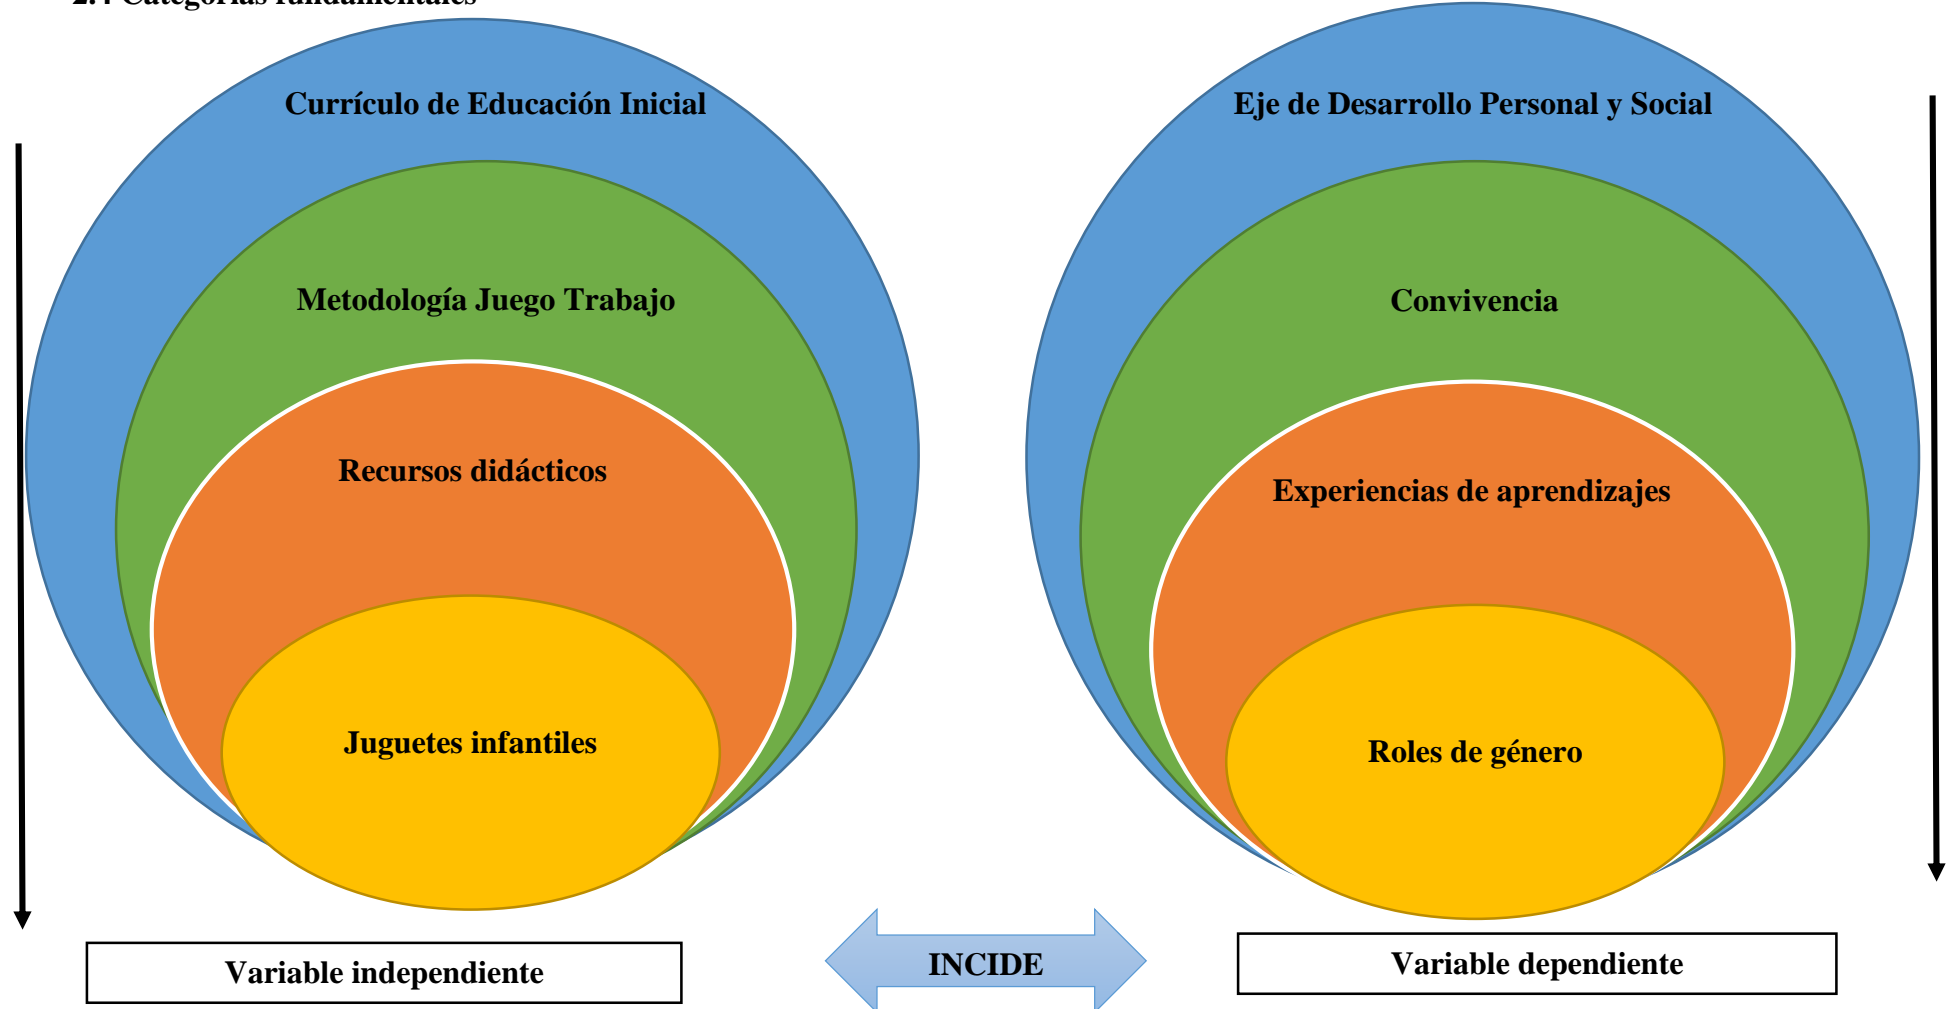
2.4 Categorías fundamentales

Currículo de Educación Inicial

Metodología Juego Trabajo

Recursos didácticos

Juguetes infantiles

Eje de Desarrollo Personal y Social

Convivencia

Experiencias de aprendizajes

Roles de género

Variable independiente

INCIDE

Variable dependiente